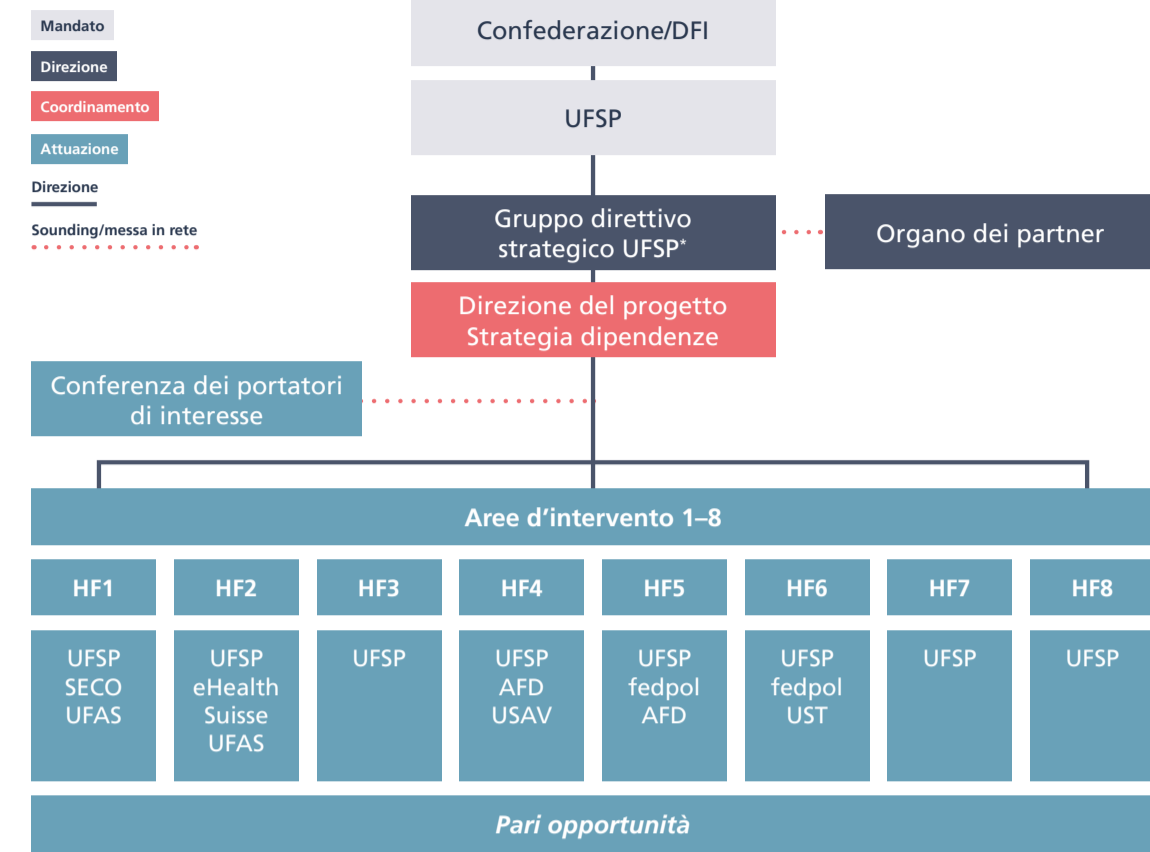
Mandato

Direzione

Coordinamento

Attuazione

Direzione

Sounding/messa in rete

Confederazione/DFI

UFSP

Gruppo direttivo strategico UFSP*

Organo dei partner

Direzione del progetto Strategia dipendenze

Conferenza dei portatori di interesse

Aree d'intervento 1–8

| HF1 | HF2 | HF3 | HF4 | HF5 | HF6 | HF7 | HF8 |
|---|---|---|---|---|---|---|---|
| UFSP SECO UFAS | UFSP eHealth Suisse UFAS | UFSP | UFSP AFD USAV | UFSP fedpol AFD | UFSP fedpol UST | UFSP | UFSP |

Pari opportunità